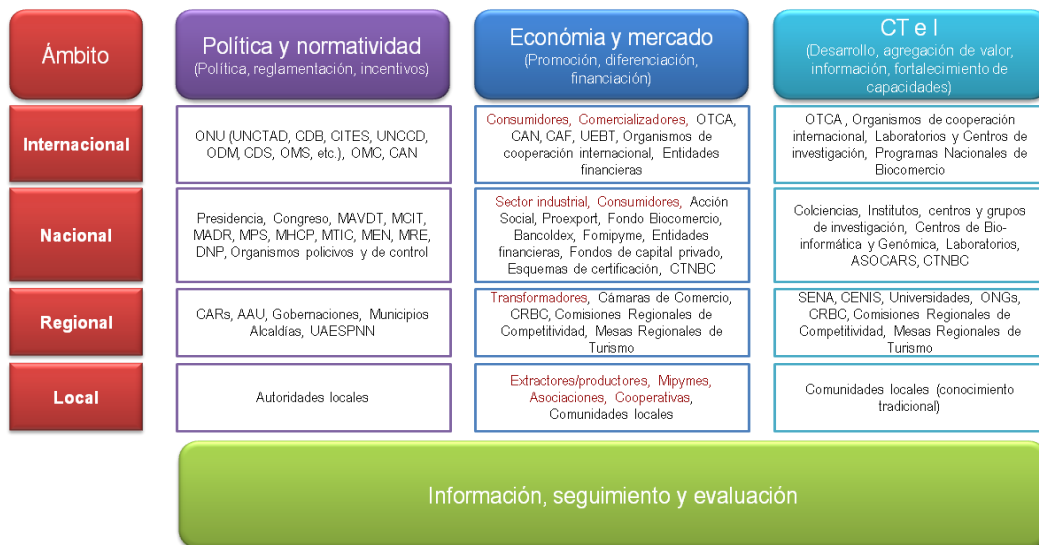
| Ámbito | Política y normatividad (Política, reglamentación, incentivos) | Económia y mercado (Promoción, diferenciación, financiación) | CT e I (Desarrollo, agregación de valor, información, fortalecimiento de capacidades) |
|---|---|---|---|
| Internacional | ONU (UNCTAD, CDB, CITES, UNCCD, ODM, CDS, OMS, etc.), OMC, CAN | Consumidores, Comercializadores, OTCA, CAN, CAF, UEBT, Organismos de cooperación internacional, Entidades financieras | OTCA, Organismos de cooperación internacional, Laboratorios y Centros de investigación, Programas Nacionales de Biocomercio |
| Nacional | Presidencia, Congreso, MAVDT, MCIT, MADR, MPS, MHCP, MTIC, MEN, MRE, DNP, Organismos policivos y de control | Sector industrial, Consumidores, Acción Social, Proexport, Fondo Biocomercio, Bancoldex, Fomipyme, Entidades financieras, Fondos de capital privado, Esquemas de certificación, CTNBC | Colciencias, Institutos, centros y grupos de investigación, Centros de Bioinformática y Genómica, Laboratorios, ASOCARS, CTNBC |
| Regional | CARs, AAU, Gobernaciones, Municipios Alcaldías, UAESPNN | Transformadores, Cámaras de Comercio, CRBC, Comisiones Regionales de Competitividad, Mesas Regionales de Turismo | SENA, CENIS, Universidades, ONGs, CRBC, Comisiones Regionales de Competitividad, Mesas Regionales de Turismo |
| Local | Autoridades locales | Extractores/productores, Mipymes, Asociaciones, Cooperativas, Comunidades locales | Comunidades locales (conocimiento tradicional) |

Información, seguimiento y evaluación